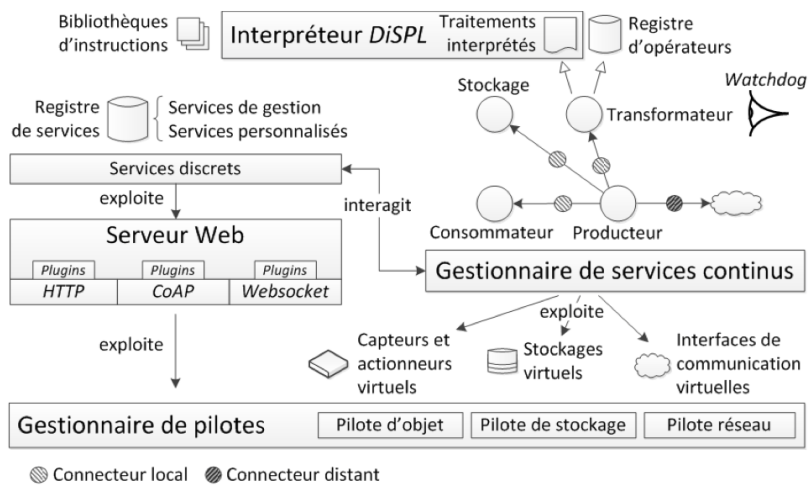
Bibliothèques d'instructions

Interpréteur *DiSPL*

Traitements interprétés

Registre d'opérateurs

Watchdog

Stockage

Transformateur

Registre de services

Services de gestion
Services personnalisés

Services discrets

exploite

interagit

Consommateur

Producteur

Serveur Web

| Plugins | Plugins | Plugins |
|---|---|---|
| HTTP | CoAP | Websocket |

Gestionnaire de services continus

exploite

exploite

Capteurs et actionneurs virtuels

Stockages virtuels

Interfaces de communication virtuelles

Gestionnaire de pilotes

Pilote d'objet

Pilote de stockage

Pilote réseau

Connecteur local  Connecteur distant